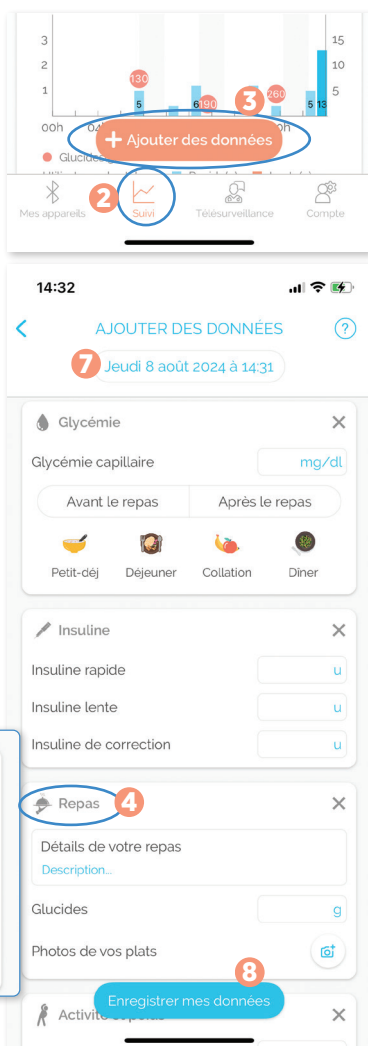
3
2
1
15
10
5
130
5
6
190
260
5
13
00h
04
3
+ Ajouter des données
Glucides
2
Mes appareils
Suivi
Télésurveillance
Compte

14:32
<
AJOUTER DES DONNÉES
?
7
Jeudi 8 août 2024 à 14:31
Glycémie
Glycémie capillaire
mg/dl
Avant le repas
Après le repas
Petit-déj
Déjeuner
Collation
Dîner
Insuline
Insuline rapide
u
Insuline lente
u
Insuline de correction
u
Repas
4
Détails de votre repas
Description...
Glucides
g
Photos de vos plats
8
Enregistrer mes données
Activité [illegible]